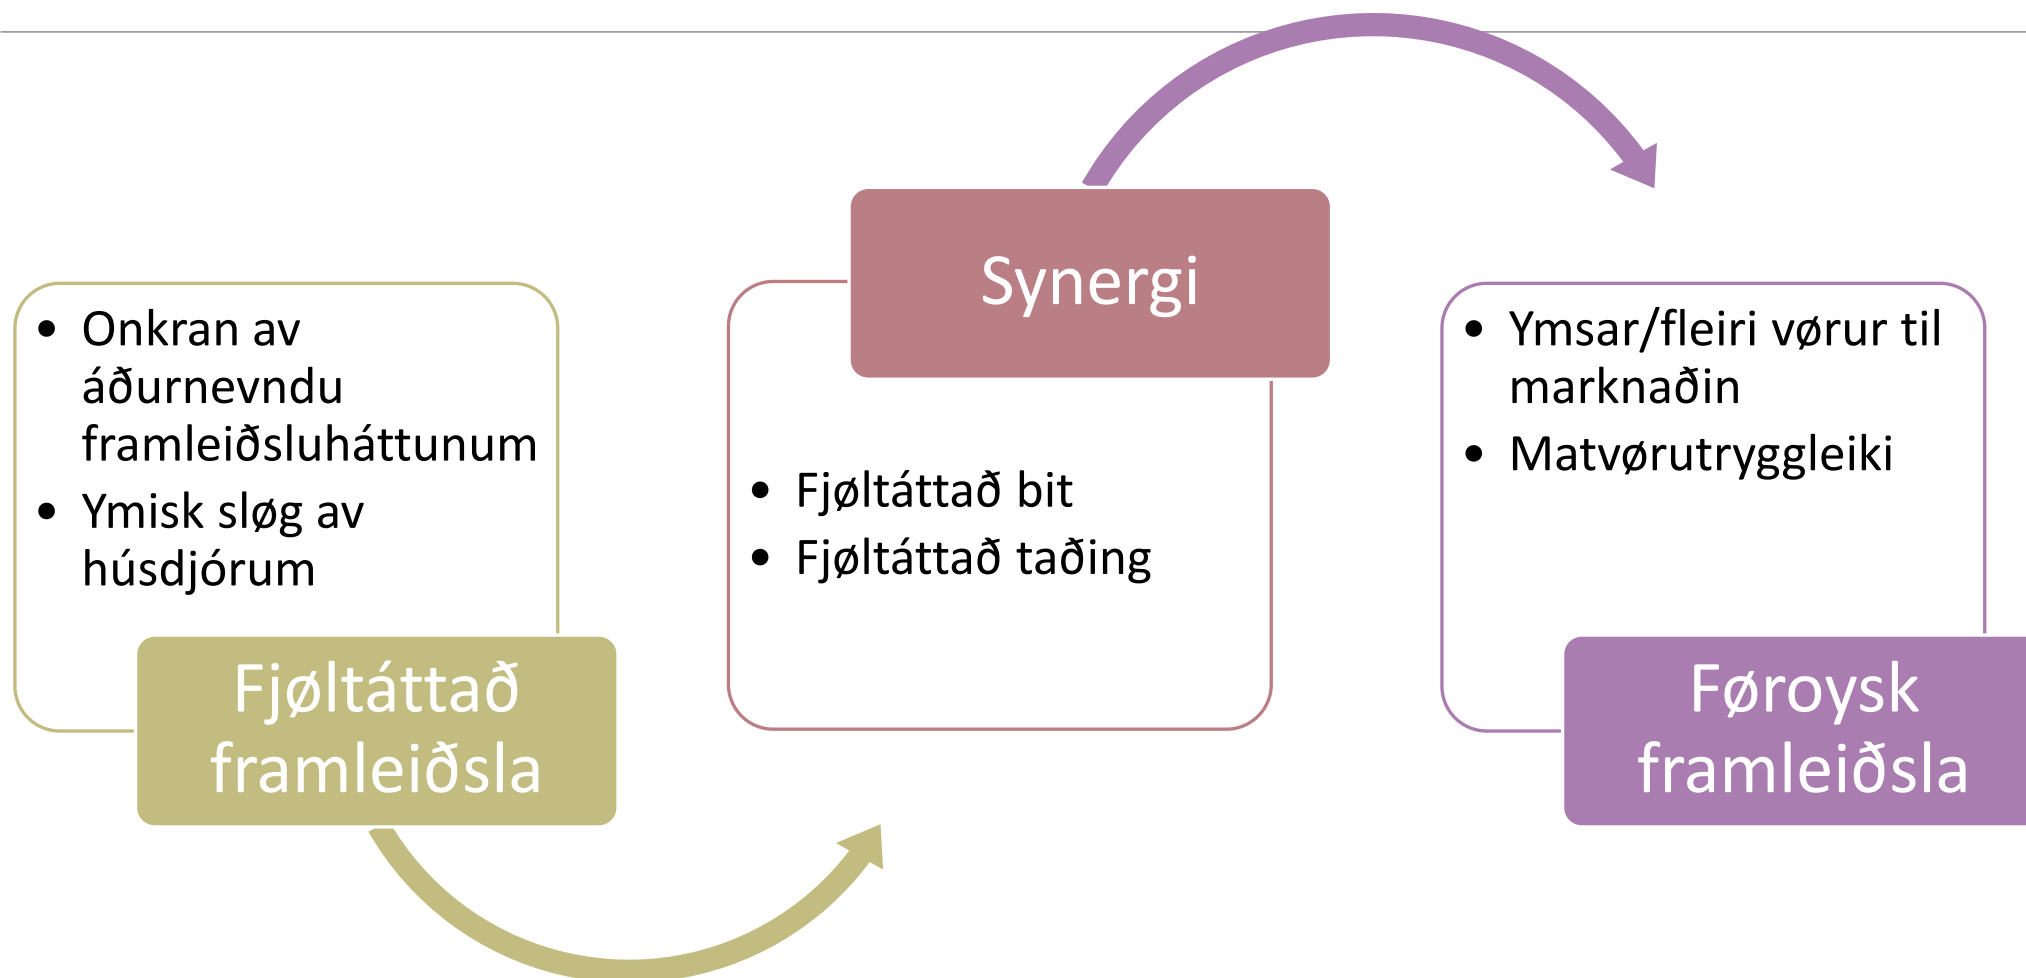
- Onkran av áðurnevndu framleiðsluháttunum
- Ymisk sløg av húsdjórum

Fjøltáttað framleiðsla

Synergi

- Fjøltáttað bit
- Fjøltáttað taðing

- Ymsar/fleiri vørur til marknaðin
- Matvørutryggleiki

Føroysk framleiðsla